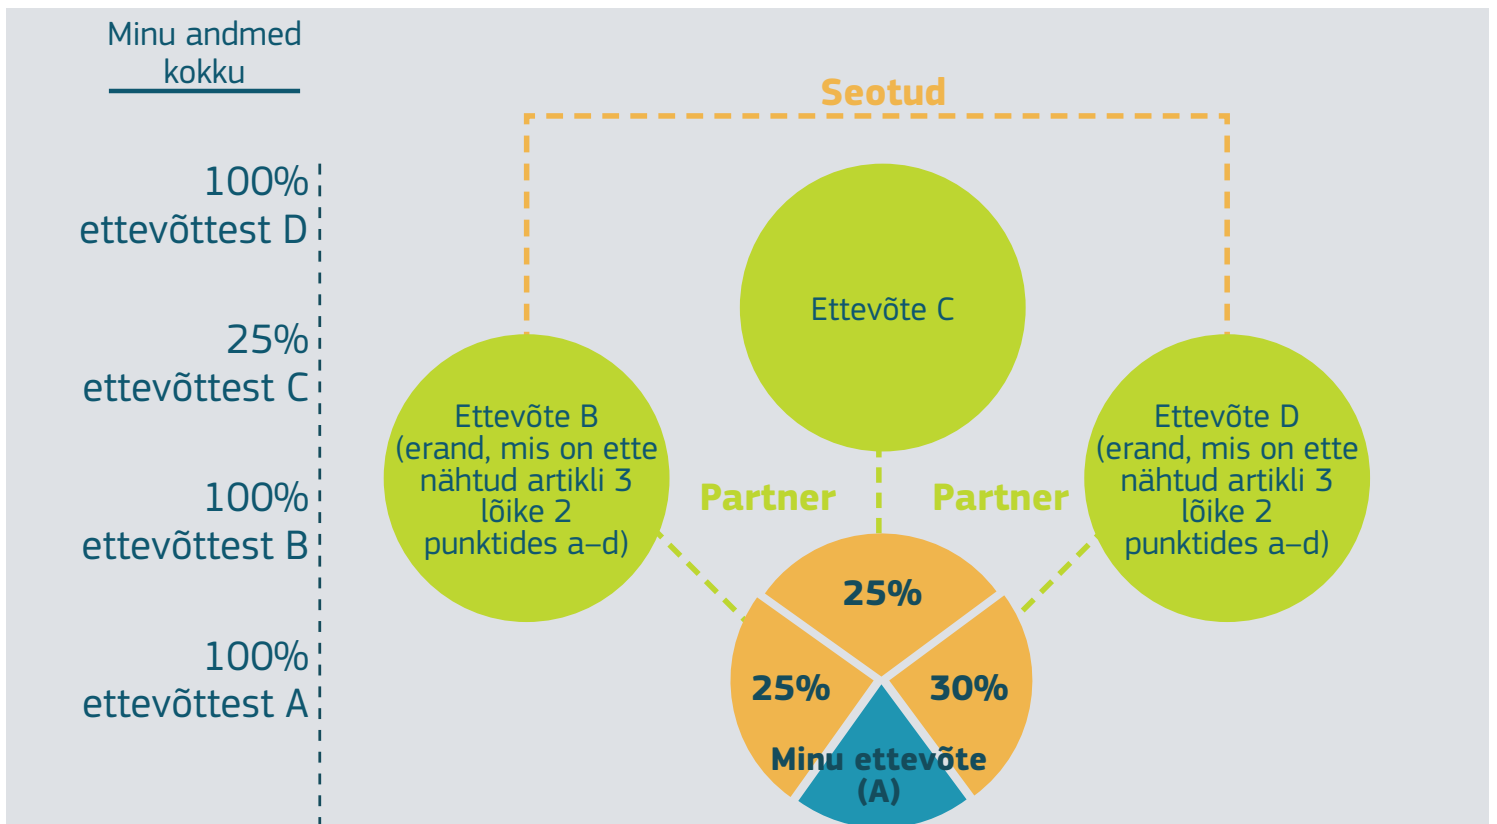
Minu andmed kokku

100% ettevõttest D

25% ettevõttest C

100% ettevõttest B

100% ettevõttest A

Seotud

Ettevõte C

Ettevõte B (erand, mis on ette nähtud artikli 3 lõike 2 punktides a–d)

Partner

Partner

Ettevõte D (erand, mis on ette nähtud artikli 3 lõike 2 punktides a–d)

25%

25%

30%

Minu ettevõte (A)